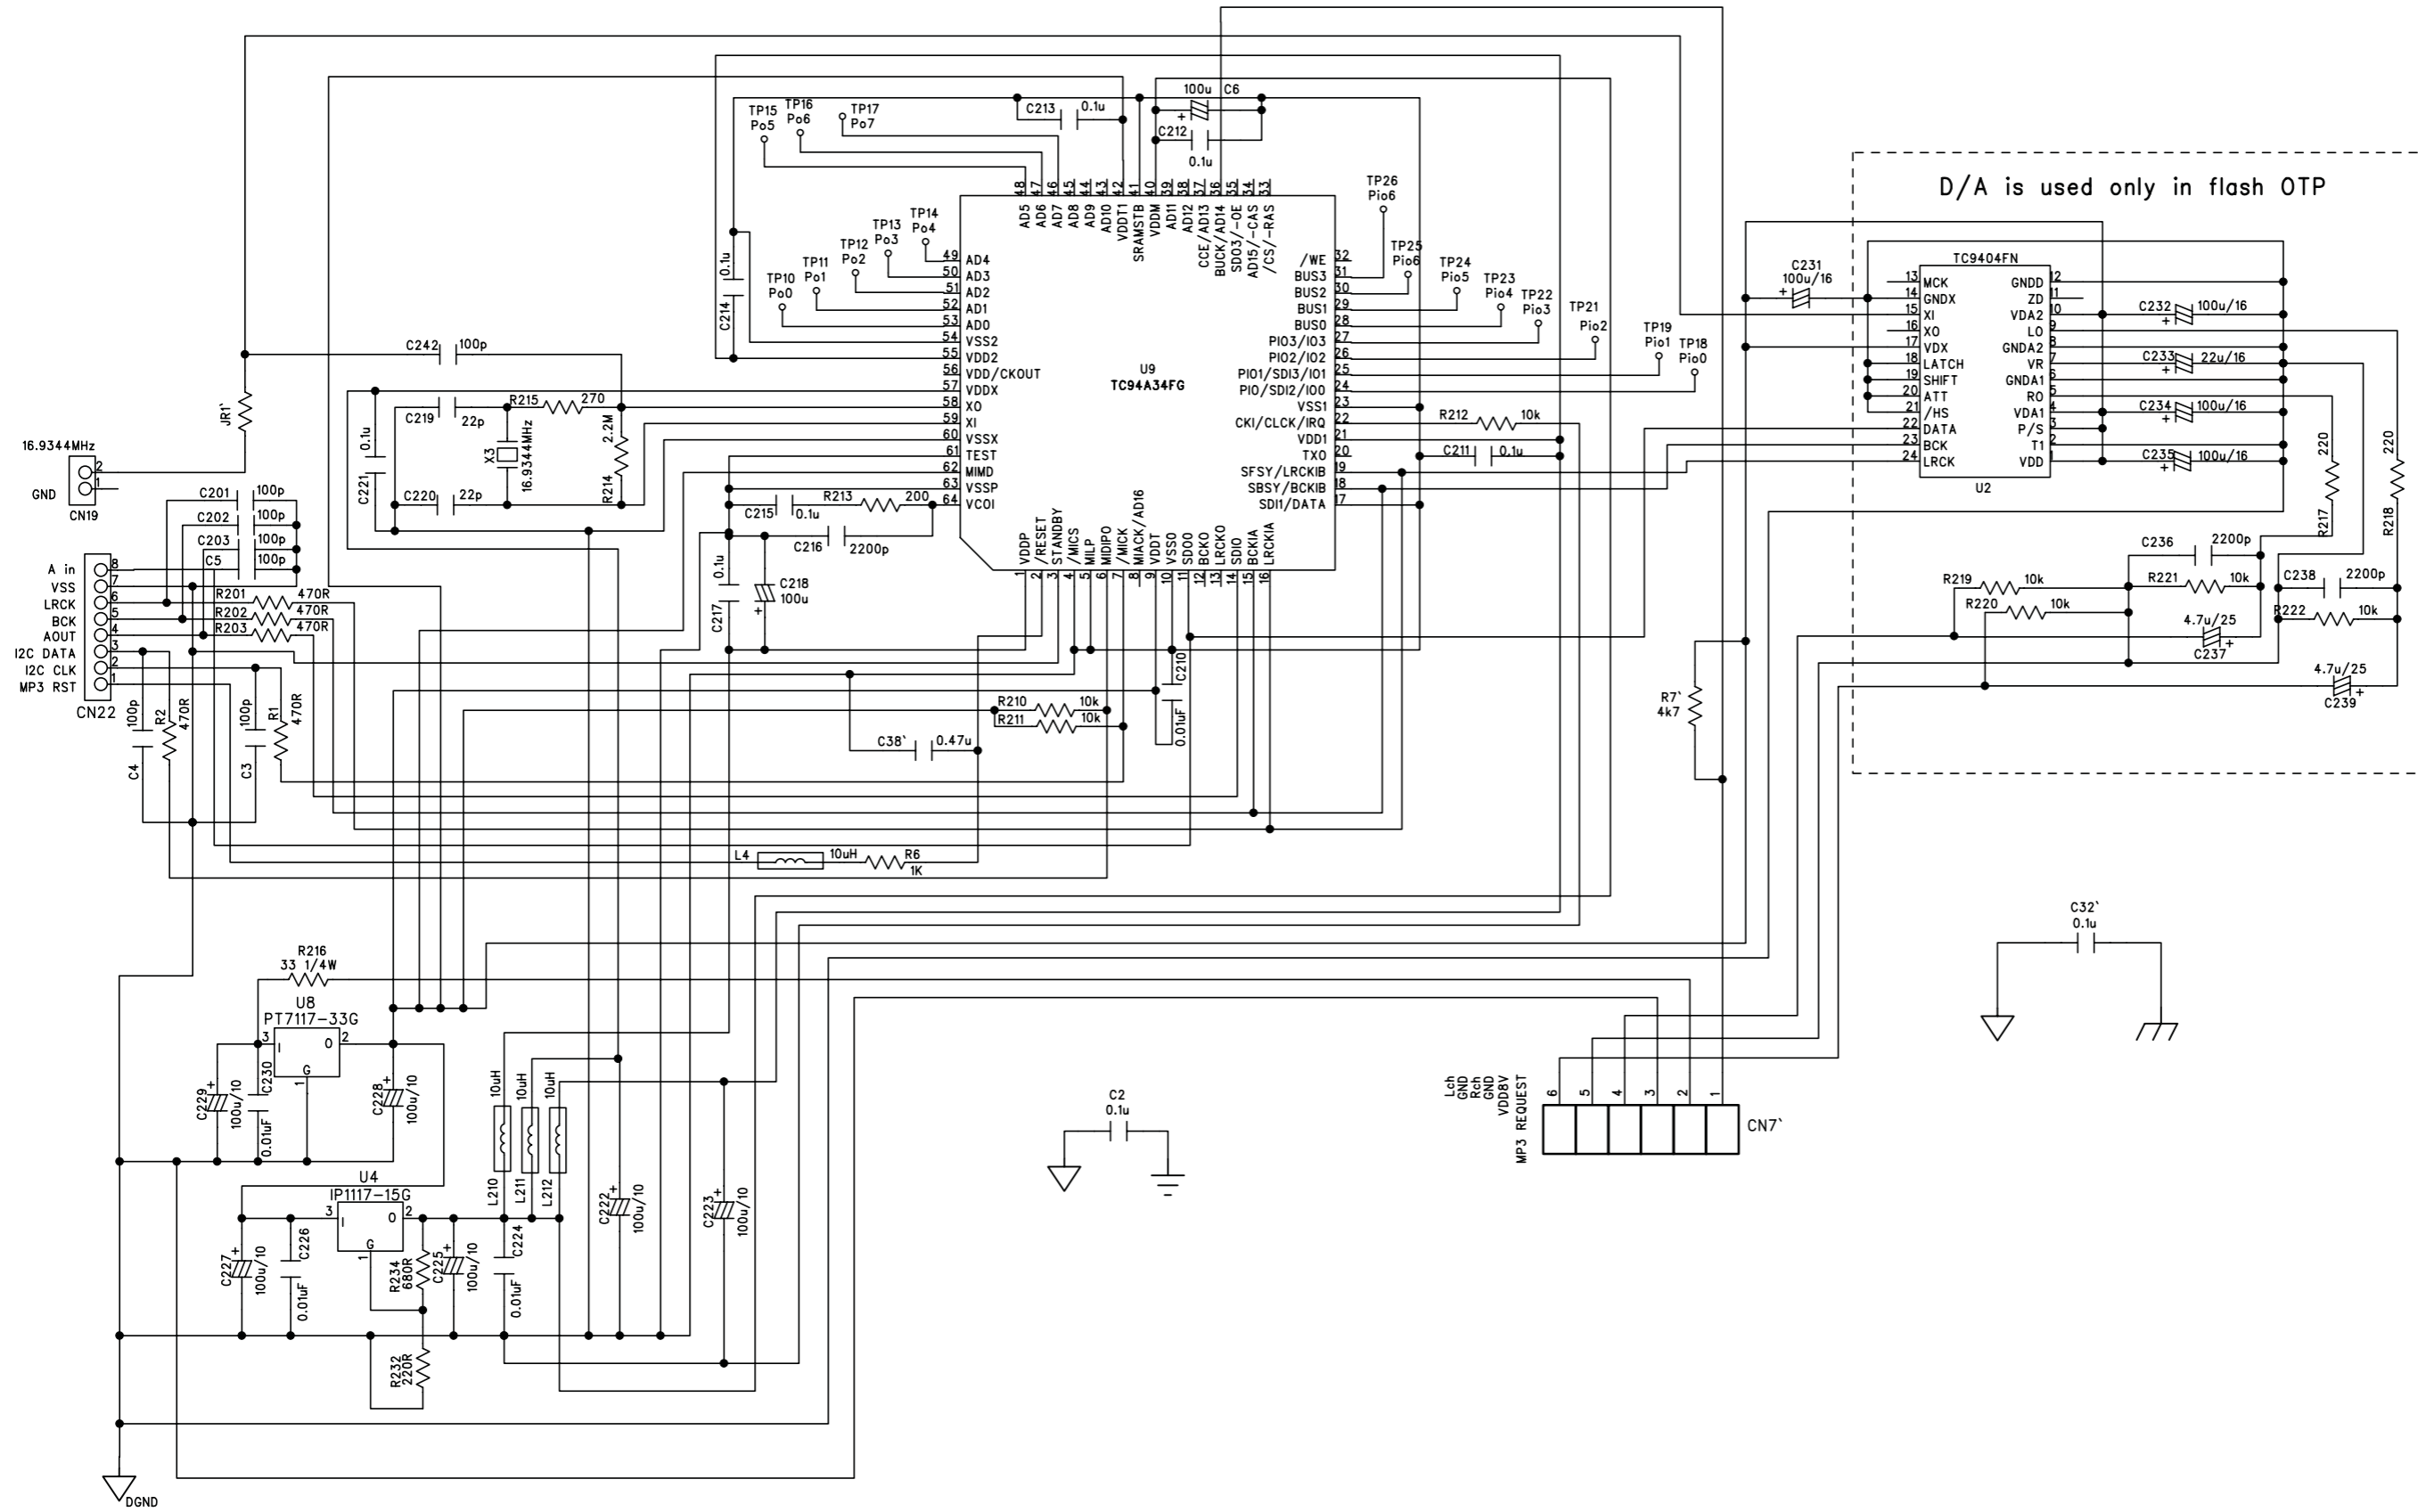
D/A is used only in flash OTP

TP15 Po5
TP16 Po6
TP17 Po7
C213
0.1u
100u
C6
C212
0.1u
48 AD5
47 AD6
46 AD7
45 AD8
44 AD9
43 AD10
42 VDDT1
41 SRAMSTB
40 VDDM
39 AD11
38 AD12
37 CCE/AD13
36 BUCK/AD14
35 SD03/-OE
34 AD15/-CAS
33 /CS/-RAS
TP26 Pio6
TP25 Pio6
TP24 Pio5
TP23 Pio4
TP22 Pio3
TP21 Pio2
TP19 Pio1
TP18 Pio0
TP14 Po4
TP13 Po3
TP12 Po2
TP11 Po1
TP10 Po0
0.1u
C214
49 AD4
50 AD3
51 AD2
52 AD1
53 AD0
54 VSS2
55 VDD2
56 VDD/CKOUT
57 VDDX
58 XO
59 XI
60 VSSX
61 TEST
62 MIMD
63 VSSP
64 VCOI
32 /WE
31 BUS3
30 BUS2
29 BUS1
28 BUS0
27 PIO3/IO3
26 PIO2/IO2
25 PIO1/SDI3/IO1
24 PIO/SDI2/IO0
23 VSS1
22 CKI/CLCK/IRQ
21 VDD1
20 TXO
19 SFSY/LRCKIB
18 SBSY/BCKIB
17 SDI1/DATA
U9
TC94A34FG
C242 100p
C219 22p
R215 270
2.2M
R214
X3
16.9344MHz
C221
0.1u
C220 22p
C215 0.1u
R213 200
C216 2200p
0.1u
C217
C218
100u
R212 10k
C211 0.1u
1 VDDP
2 /RESET
3 STANDBY
4 /MICS
5 MILP
6 MIDIPO
7 /MICK
8 MIACK/AD16
9 VDDT
10 VSS0
11 SDO0
12 BCKO
13 LRCKO
14 SDIO
15 BCKIA
16 LRCKIA
C210
0.01uF
R210 10k
R211 10k
C38` 0.47u
L4 10uH
R6 1K
16.9344MHz
GND
CN19
JR1`
C201 100p
C202 100p
C203 100p
C5 100p
A in 8
VSS 7
LRCK 6
BCK 5
AOUT 4
I2C DATA 3
I2C CLK 2
MP3 RST 1
CN22
R201 470R
R202 470R
R203 470R
100p C4
R2 470R
100p C3
R1 470R
R216
33 1/4W
U8
PT7117-33G
3 I O 2
G 1
C229 100u/10
C230 0.01uF
C228 100u/10
U4
IP1117-15G
C227 100u/10
C226 0.01uF
R234 680R
C225 100u/10
C224 0.01uF
R232 220R
10uH L210
10uH L211
10uH L212
C222 100u/10
C223 100u/10
DGND
C2 0.1u
C32` 0.1u
Lch
GND
Rch
GND
VDD8V
MP3 REQUEST
6 5 4 3 2 1
CN7`
R7` 4k7
TC9404FN
13 MCK
14 GNDX
15 XI
16 XO
17 VDX
18 LATCH
19 SHIFT
20 ATT
21 /HS
22 DATA
23 BCK
24 LRCK
GNDD 12
ZD 11
VDA2 10
LO 9
GNDA2 8
VR 7
GNDA1 6
RO 5
VDA1 4
P/S 3
T1 2
VDD 1
U2
C231 100u/16
C232 100u/16
C233 22u/16
C234 100u/16
C235 100u/16
220 R217
220 R218
C236 2200p
R219 10k
R221 10k
C238 2200p
R220 10k
R222 10k
4.7u/25 C237
4.7u/25 C239